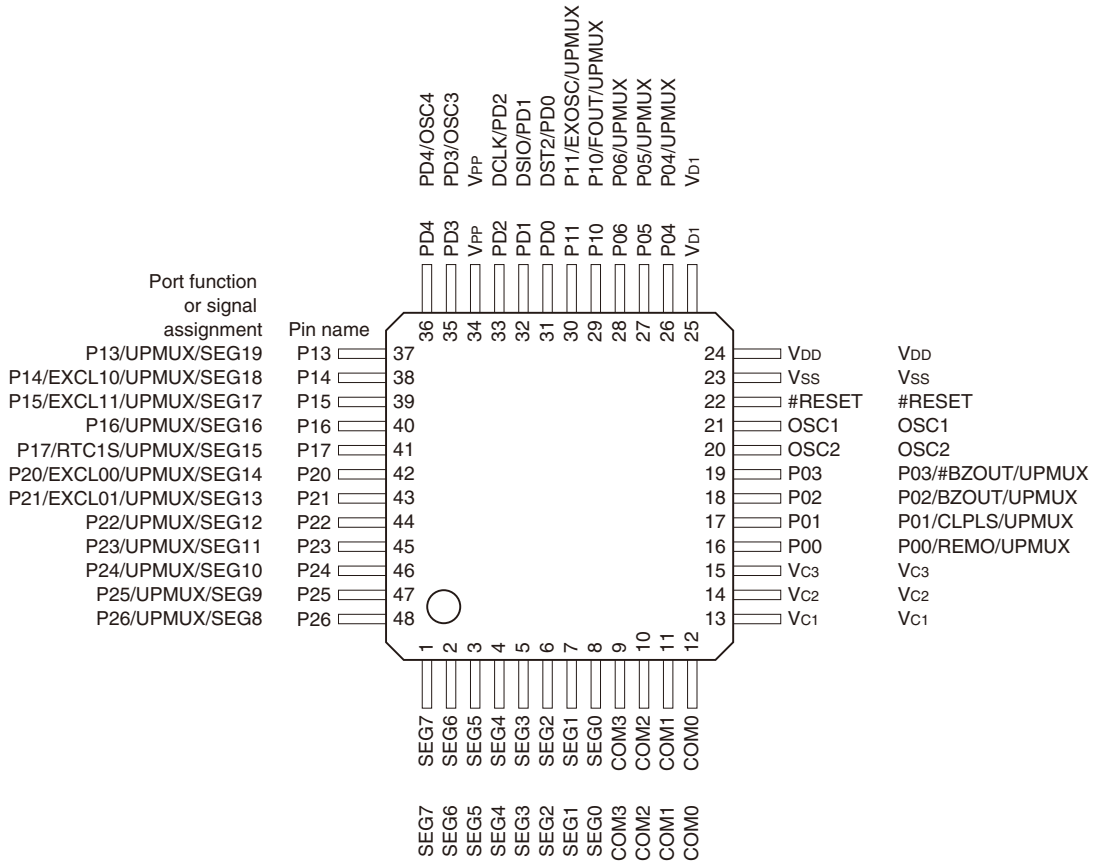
PD4/OSC4
PD3/OSC3
$V_{PP}$
DCLK/PD2
DSIO/PD1
DST2/PD0
P11/EXOSC/UPMUX
P10/FOUT/UPMUX
P06/UPMUX
P05/UPMUX
P04/UPMUX
$V_{D1}$

PD4
PD3
$V_{PP}$
PD2
PD1
PD0
P11
P10
P06
P05
P04
$V_{D1}$

36 35 34 33 32 31 30 29 28 27 26 25

Port function or signal assignment
Pin name

P13/UPMUX/SEG19 P13 37
P14/EXCL10/UPMUX/SEG18 P14 38
P15/EXCL11/UPMUX/SEG17 P15 39
P16/UPMUX/SEG16 P16 40
P17/RTC1S/UPMUX/SEG15 P17 41
P20/EXCL00/UPMUX/SEG14 P20 42
P21/EXCL01/UPMUX/SEG13 P21 43
P22/UPMUX/SEG12 P22 44
P23/UPMUX/SEG11 P23 45
P24/UPMUX/SEG10 P24 46
P25/UPMUX/SEG9 P25 47
P26/UPMUX/SEG8 P26 48

24 $V_{DD}$ $V_{DD}$
23 $V_{SS}$ $V_{SS}$
22 #RESET #RESET
21 OSC1 OSC1
20 OSC2 OSC2
19 P03 P03/#BZOUT/UPMUX
18 P02 P02/BZOUT/UPMUX
17 P01 P01/CLPLS/UPMUX
16 P00 P00/REMO/UPMUX
15 $V_{C3}$ $V_{C3}$
14 $V_{C2}$ $V_{C2}$
13 $V_{C1}$ $V_{C1}$

1 2 3 4 5 6 7 8 9 10 11 12

SEG7
SEG6
SEG5
SEG4
SEG3
SEG2
SEG1
SEG0
COM3
COM2
COM1
COM0

SEG7
SEG6
SEG5
SEG4
SEG3
SEG2
SEG1
SEG0
COM3
COM2
COM1
COM0